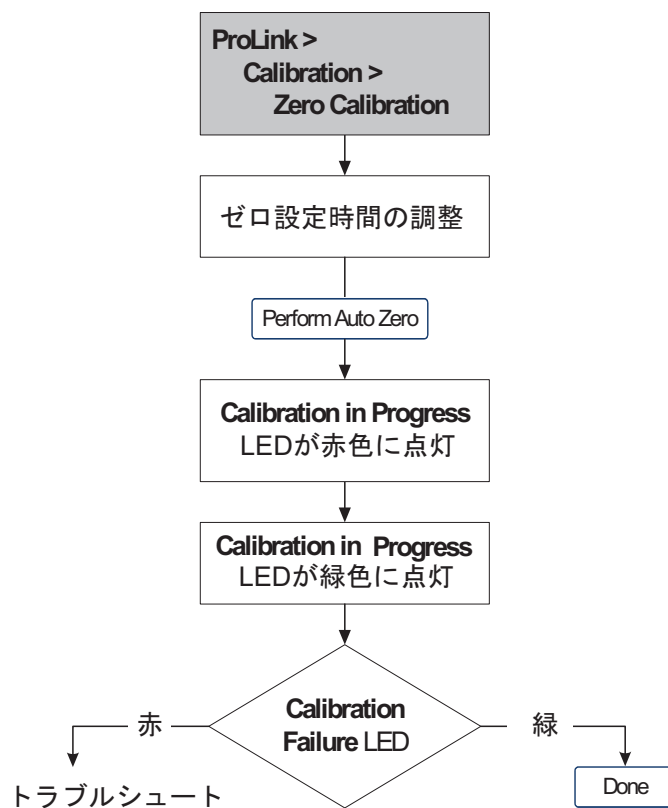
ProLink >
Calibration >
Zero Calibration

ゼロ設定時間の調整

Perform Auto Zero

Calibration in Progress
LEDが赤色に点灯

Calibration in Progress
LEDが緑色に点灯

Calibration Failure LED

赤

緑

トラブルシュート

Done